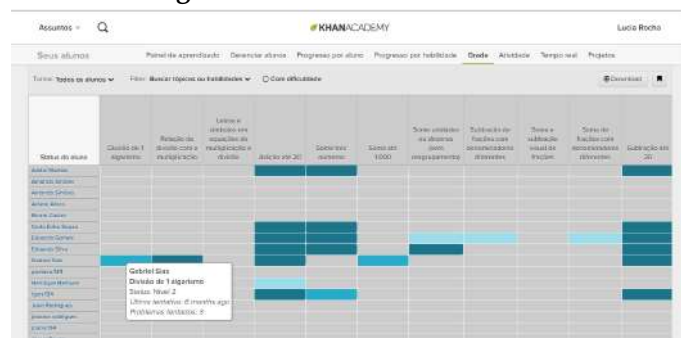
Assuntos ⌄

KHANACADEMY

Lucia Rocha

Seus alunos

Painel de aprendizado | Gerenciar alunos | Progresso por aluno | Progresso por habilidade | Grade | Atividade | Tempo real | Projetos

Turma: Todos os alunos ⌄ | Filtro: Buscar tópicos ou habilidades ⌄ | Com dificuldade

Download

| Status do aluno | Divisão de 1 algarismo | Relação da divisão com a multiplicação | Letras e símbolos em equações de multiplicação e divisão | Adição até 20 | Somar dez números | Soma até 1000 | Somar unidades às dezenas (sem reagrupamento) | Subtração de frações com denominadores diferentes | Somar e subtrair números iguais de frações | Soma de frações com denominadores diferentes | Subtração até 20 |
|---|---|---|---|---|---|---|---|---|---|---|---|
| Adília Nunes | | | | | | | | | | | |
| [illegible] | | | | | | | | | | | |
| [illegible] | | | | | | | | | | | |
| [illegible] | | | | | | | | | | | |
| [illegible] | | | | | | | | | | | |
| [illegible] | | | | | | | | | | | |
| Eduardo Gomes | | | | | | | | | | | |
| Eduardo Silva | | | | | | | | | | | |
| Gabriel Sias | | | | | | | | | | | |
| gustavo.123 | | | | | | | | | | | |
| Henrique Martins | | | | | | | | | | | |
| Igor123 | | | | | | | | | | | |
| Juan Rodrigues | | | | | | | | | | | |
| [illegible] | | | | | | | | | | | |
| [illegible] | | | | | | | | | | | |

Gabriel Sias
Divisão de 1 algarismo
Status: Nível 2
Última tentativa: 6 months ago
Problemas tentados: 5